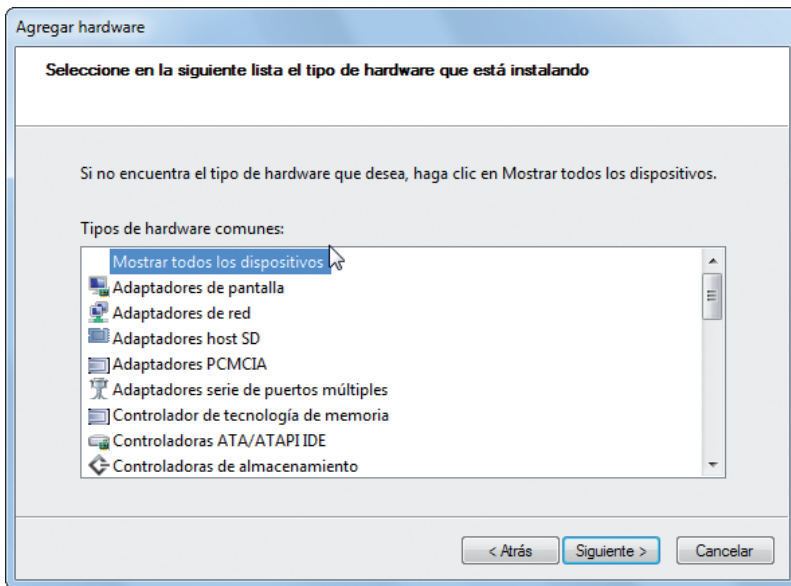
Agregar hardware

Seleccione en la siguiente lista el tipo de hardware que está instalando

Si no encuentra el tipo de hardware que desea, haga clic en Mostrar todos los dispositivos.

Tipos de hardware comunes:

Mostrar todos los dispositivos
Adaptadores de pantalla
Adaptadores de red
Adaptadores host SD
Adaptadores PCMCIA
Adaptadores serie de puertos múltiples
Controlador de tecnología de memoria
Controladoras ATA/ATAPI IDE
Controladoras de almacenamiento

< Atrás | Siguiente > | Cancelar